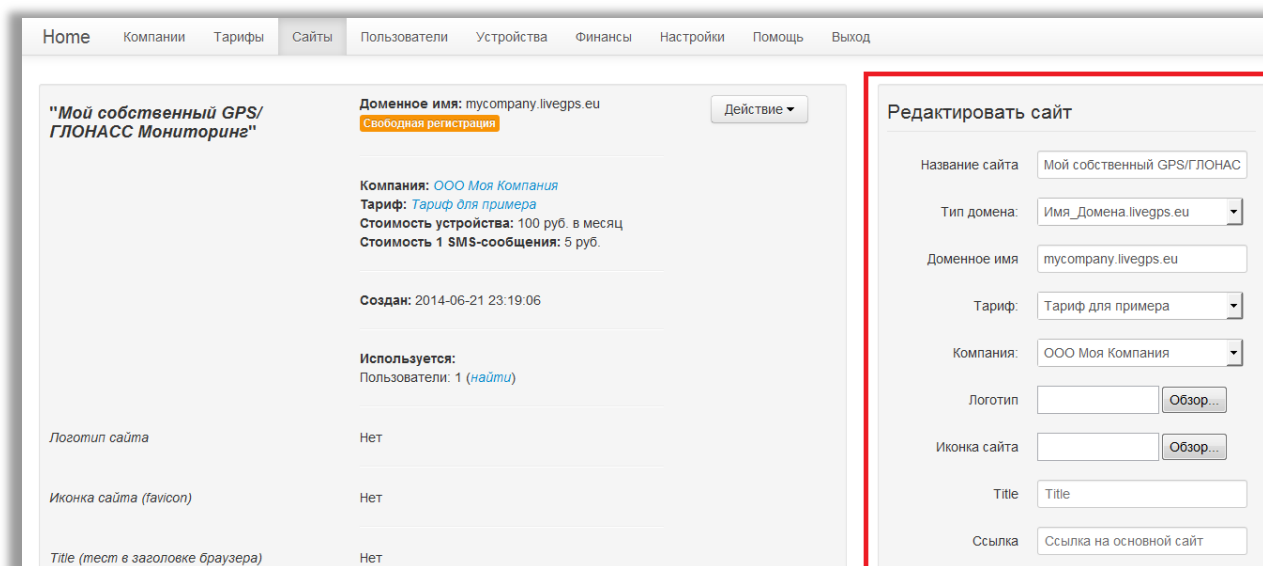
Home Компании Тарифы Сайты Пользователи Устройства Финансы Настройки Помощь Выход

"Мой собственный GPS/ ГЛОНАСС Мониторинг"

Доменное имя: mycompany.livegps.eu
Свободная регистрация

Действие ▾

Компания: ООО Моя Компания
Тариф: Тариф для примера
Стоимость устройства: 100 руб. в месяц
Стоимость 1 SMS-сообщения: 5 руб.

Создан: 2014-06-21 23:19:06

Используется:
Пользователи: 1 (найти)

Логотип сайта Нет

Иконка сайта (favicon) Нет

Title (тест в заголовке браузера) Нет

Редактировать сайт

Название сайта Мой собственный GPS/ГЛОНАС

Тип домена: Имя_Домена.livegps.eu

Доменное имя mycompany.livegps.eu

Тариф: Тариф для примера

Компания: ООО Моя Компания

Логотип Обзор...

Иконка сайта Обзор...

Title Title

Ссылка Ссылка на основной сайт